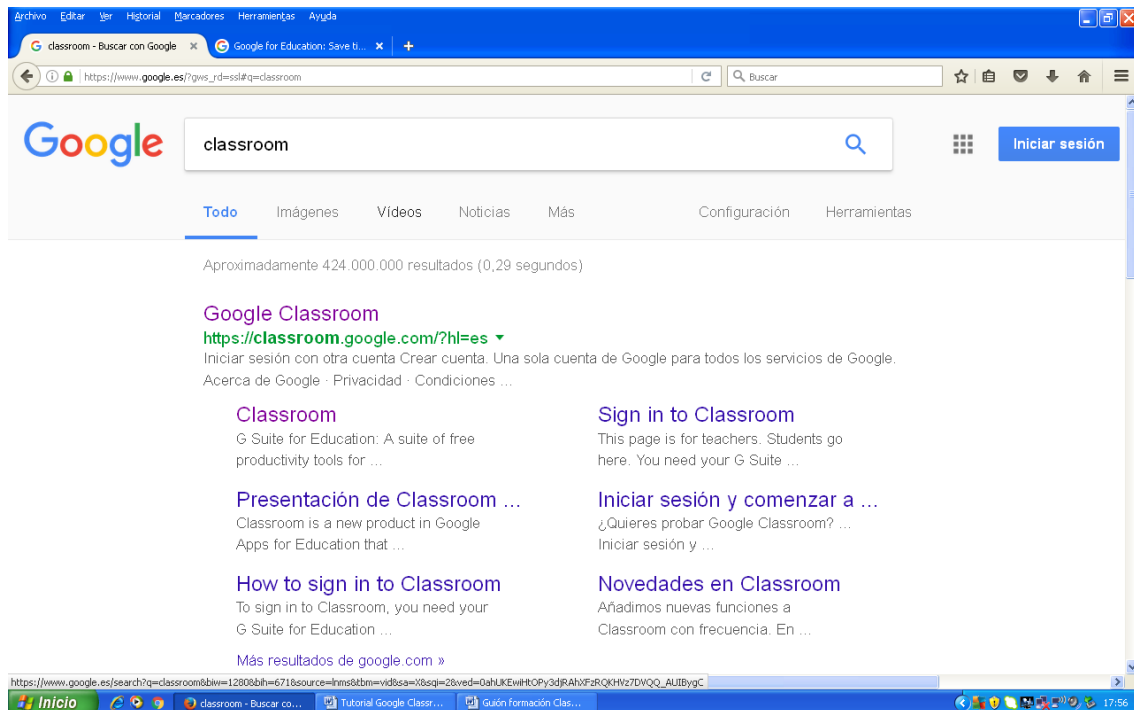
Archivo Editar Ver Historial Marcadores Herramientas Ayuda

classroom - Buscar con Google × Google for Education: Save ti... × +

https://www.google.es/?gws_rd=ssl#q=classroom

Buscar

Google

classroom

Iniciar sesión

Todo Imágenes Vídeos Noticias Más Configuración Herramientas

Aproximadamente 424.000.000 resultados (0,29 segundos)

Google Classroom
https://classroom.google.com/?hl=es
Iniciar sesión con otra cuenta Crear cuenta. Una sola cuenta de Google para todos los servicios de Google. Acerca de Google · Privacidad · Condiciones ...

Classroom
G Suite for Education: A suite of free productivity tools for ...

Sign in to Classroom
This page is for teachers. Students go here. You need your G Suite ...

Presentación de Classroom ...
Classroom is a new product in Google Apps for Education that ...

Iniciar sesión y comenzar a ...
¿Quieres probar Google Classroom? ... Iniciar sesión y ...

How to sign in to Classroom
To sign in to Classroom, you need your G Suite for Education ...

Novedades en Classroom
Añadimos nuevas funciones a Classroom con frecuencia. En ...

Más resultados de google.com »

https://www.google.es/search?q=classroom&biw=1280&bih=671&source=lnms&tbm=vid&sa=X&sqi=2&ved=0ahUKEwiHtOPy3djRAhXFzRQKHVz7DVQQ_AUIBygC

Inicio classroom - Buscar co... Tutorial Google Classr... Guión formación Clas... 17:56